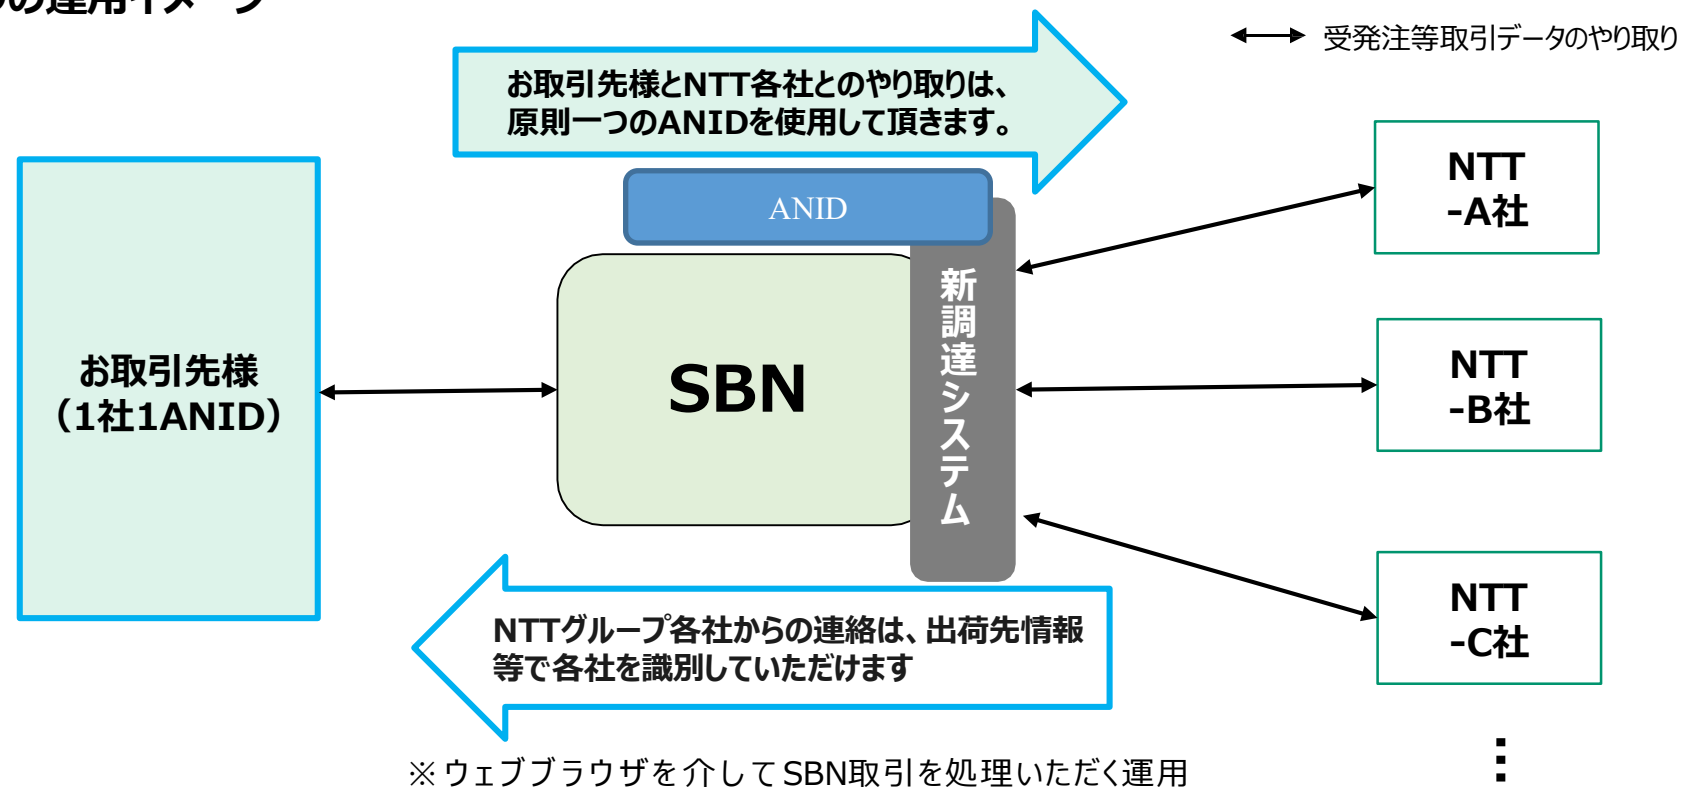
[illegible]の運用イメージ

受発注等取引データのやり取り

お取引先様とNTT各社とのやり取りは、原則一つのANIDを使用して頂きます。

お取引先様
（1社1ANID）

ANID

SBN

新調達システム

NTT
-A社

NTT
-B社

NTT
-C社

⋮

NTTグループ各社からの連絡は、出荷先情報等で各社を識別していただけます

※ウェブブラウザを介してSBN取引を処理いただく運用